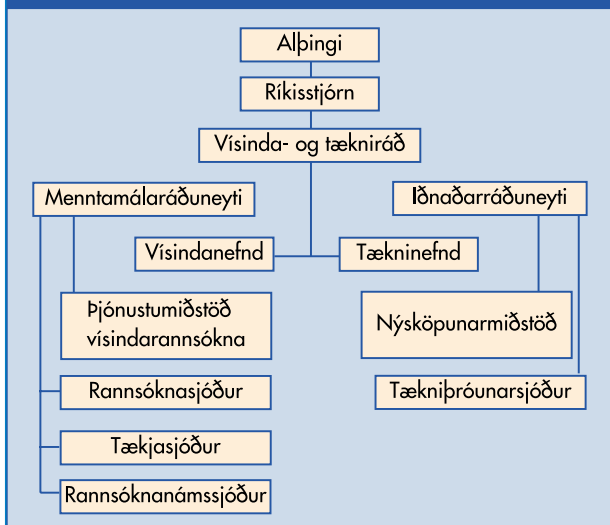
Alþingi

Ríkisstjórn

Vísinda- og tækniráð

Menntamálaráðuneyti

Iðnaðarráðuneyti

Vísindanefnd

Tækninefnd

Þjónustumiðstöð vísindarannsókna

Nýsköpunarmiðstöð

Rannsóknasjóður

Tækniþróunarsjóður

Tækjasjóður

Rannsóknanámssjóður